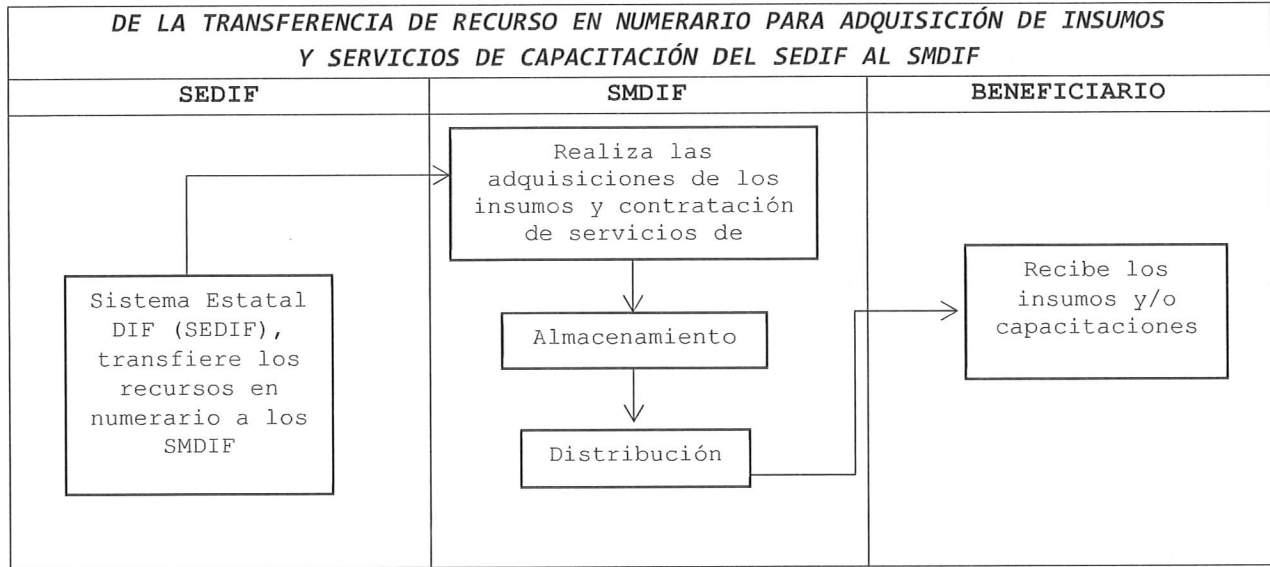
DE LA TRANSFERENCIA DE RECURSO EN NUMERARIO PARA ADQUISICIÓN DE INSUMOS Y SERVICIOS DE CAPACITACIÓN DEL SEDIF AL SMDIF

| SEDIF | SMDIF | BENEFICIARIO |
|---|---|---|
| Sistema Estatal DIF (SEDIF), transfiere los recursos en numerario a los SMDIF | Realiza las adquisiciones de los insumos y contratación de servicios de | Recibe los insumos y/o capacitaciones |
| | Almacenamiento | |
| | Distribución | |